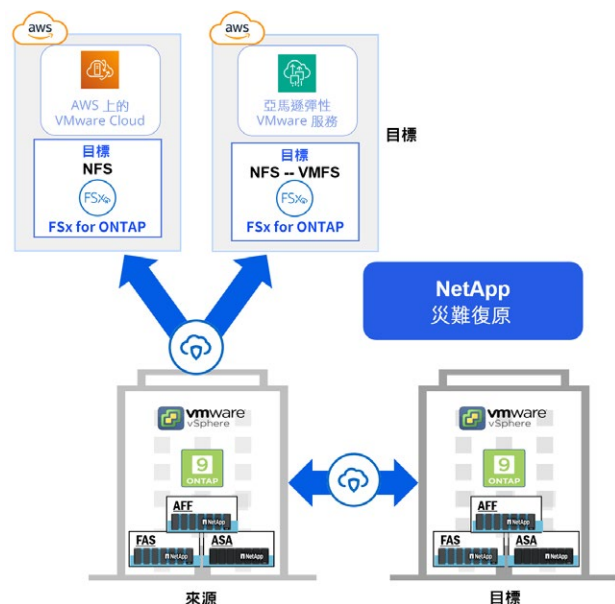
aws

AWS 上的 VMware Cloud

目標
NFS
FSx
FSx for ONTAP

aws

亞馬遜彈性 VMware 服務

目標
NFS -- VMFS
FSx
FSx for ONTAP

目標

NetApp
災難復原

vmware
vSphere
9
ONTAP
AFF
NetApp
FAS
NetApp
ASA
NetApp

來源

vmware
vSphere
9
ONTAP
AFF
NetApp
FAS
NetApp
ASA
NetApp

目標